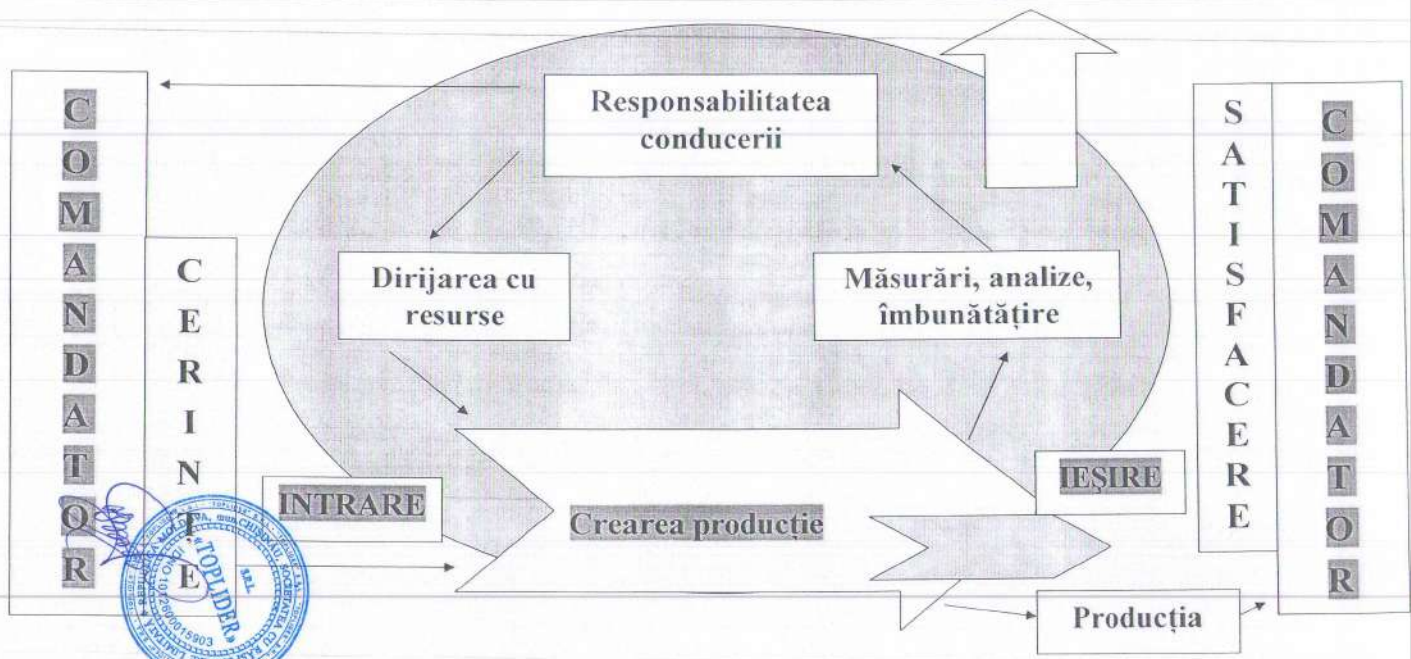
COMANDATOR

CERINȚE

Responsabilitatea conducerii

Dirijarea cu resurse

Măsurări, analize, îmbunătățire

INTRARE

Crearea producție

IEȘIRE

SATISFACERE

COMANDATOR

Producția

MOLDOVA, mun. CHIȘINĂU, SOCIETATEA CU RĂSPUNDERE LIMITATĂ «TOPLIDER» S.R.L. 1010600015903